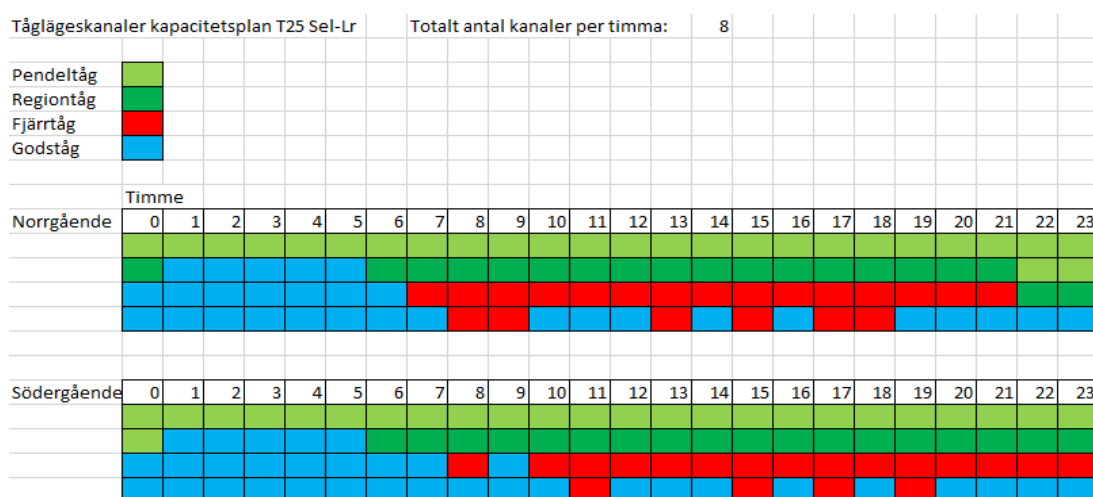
Tåglägeskanaler kapacitetsplan T25 Sel-Lr

Totalt antal kanaler per timma: 8

Pendeltåg
Regiontåg
Fjärrtåg
Godståg

Timme

| Norrgående | 0 | 1 | 2 | 3 | 4 | 5 | 6 | 7 | 8 | 9 | 10 | 11 | 12 | 13 | 14 | 15 | 16 | 17 | 18 | 19 | 20 | 21 | 22 | 23 |
|---|---|---|---|---|---|---|---|---|---|---|---|---|---|---|---|---|---|---|---|---|---|---|---|---|

| Södergående | 0 | 1 | 2 | 3 | 4 | 5 | 6 | 7 | 8 | 9 | 10 | 11 | 12 | 13 | 14 | 15 | 16 | 17 | 18 | 19 | 20 | 21 | 22 | 23 |
|---|---|---|---|---|---|---|---|---|---|---|---|---|---|---|---|---|---|---|---|---|---|---|---|---|